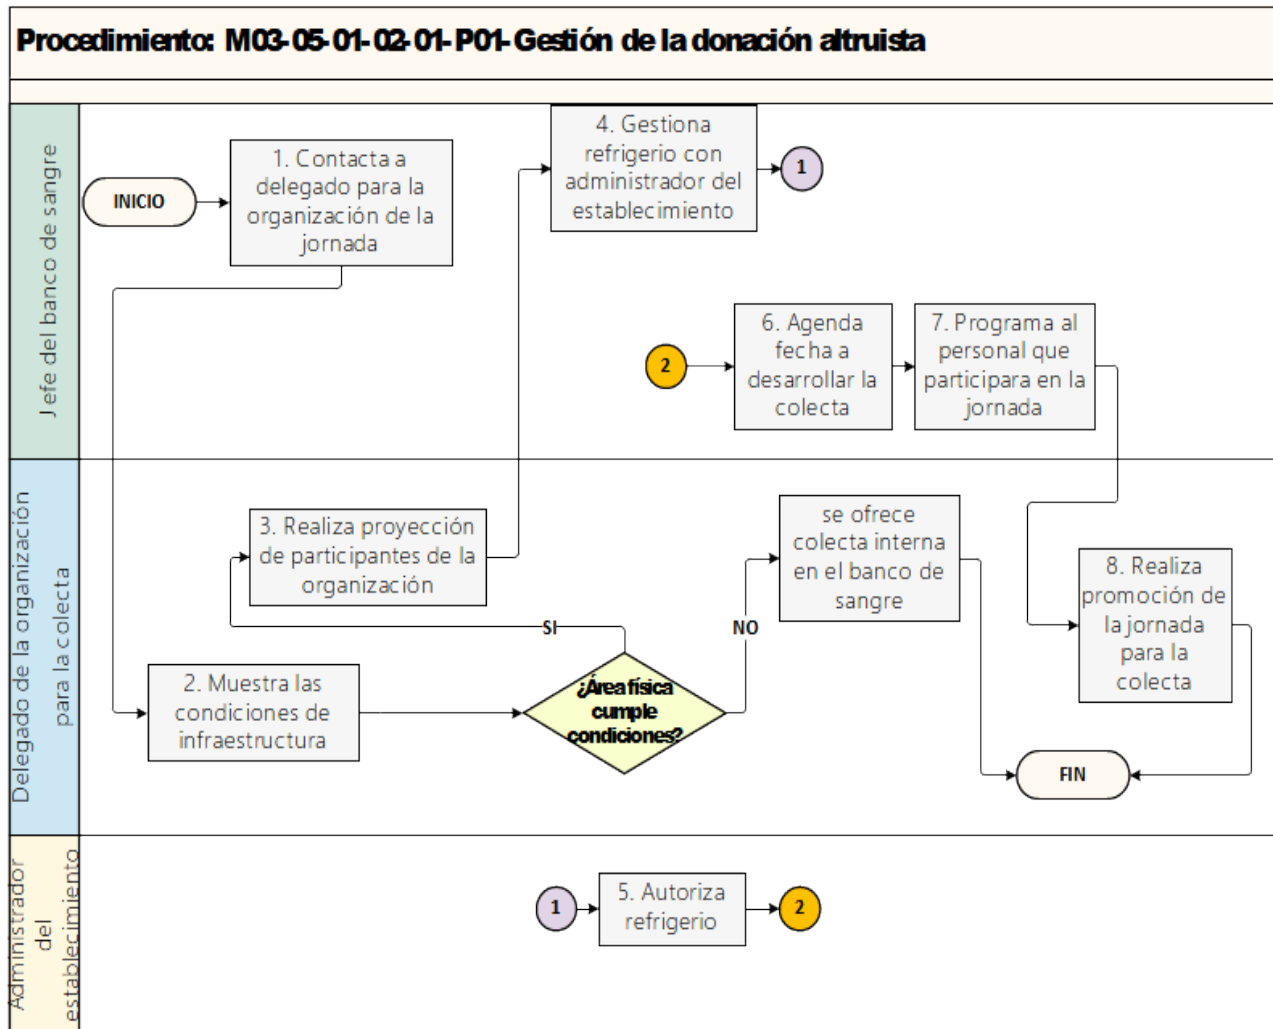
Procedimiento: M03-05-01-02-01-P01-Gestión de la donación altruista

Jefe del banco de sangre

INICIO

1. Contacta a delegado para la organización de la jornada

4. Gestiona refrigerio con administrador del establecimiento

1

2

6. Agenda fecha a desarrollar la colecta

7. Programa al personal que participara en la jornada

Delegado de la organización para la colecta

3. Realiza proyección de participantes de la organización

se ofrece colecta interna en el banco de sangre

8. Realiza promoción de la jornada para la colecta

SI

NO

2. Muestra las condiciones de infraestructura

¿Área física cumple condiciones?

FIN

Administrador del establecimiento

1

5. Autoriza refrigerio

2